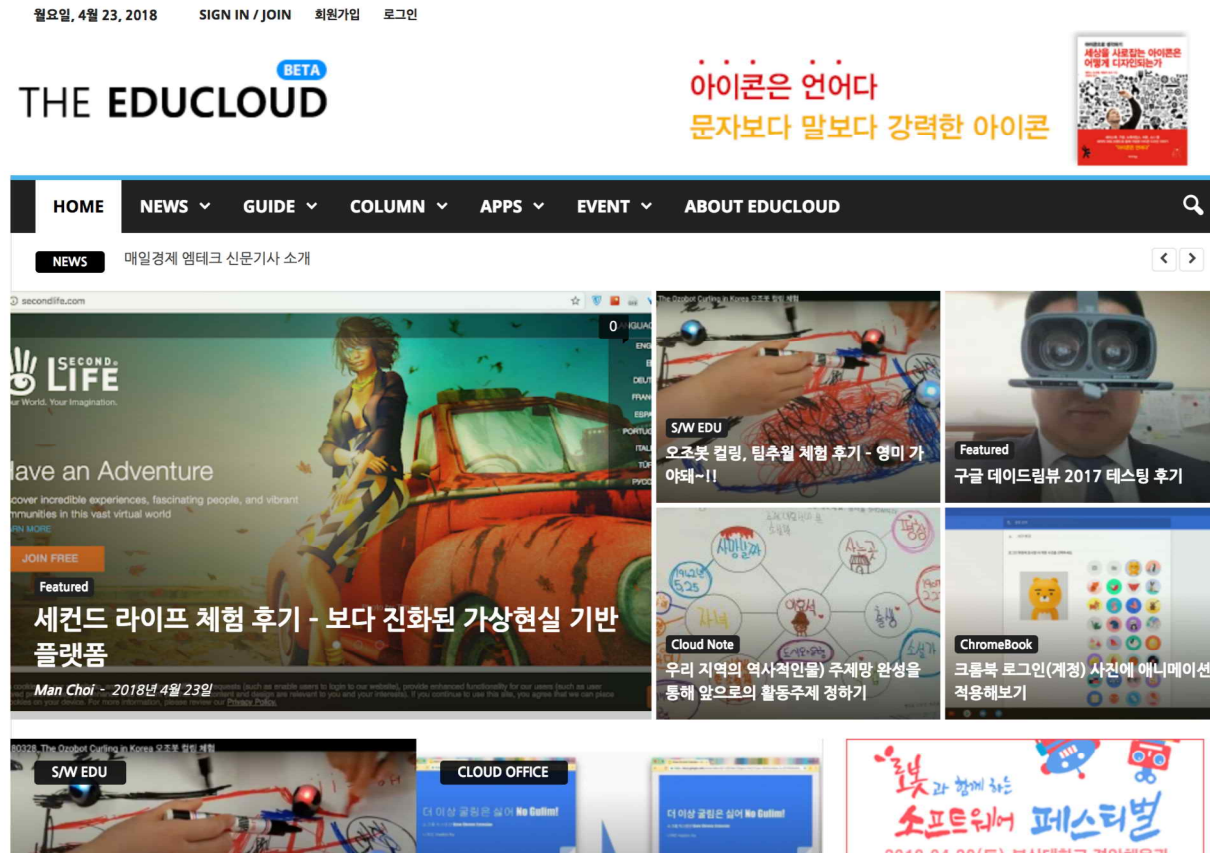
월요일, 4월 23, 2018 SIGN IN / JOIN 회원가입 로그인

THE EDUCLOUD BETA

아이콘은 언어다
문자보다 말보다 강력한 아이콘

세상을 사로잡는 아이콘은 어떻게 디자인되는가

HOME NEWS GUIDE COLUMN APPS EVENT ABOUT EDUCLOUD

NEWS 매일경제 엠테크 신문기사 소개

secondlife.com

SECOND LIFE
Your World. Your Imagination.

Have an Adventure
Discover incredible experiences, fascinating people, and vibrant communities in this vast virtual world
LEARN MORE
JOIN FREE

0

Featured
세컨드 라이프 체험 후기 - 보다 진화된 가상현실 기반 플랫폼
Man Choi - 2018년 4월 23일

The Ozobot Curling in Korea 오조봇 컬링 체험
S/W EDU
오조봇 컬링, 팀추월 체험 후기 - 영미 가야돼~!!

Featured
구글 데이드림뷰 2017 테스팅 후기

Cloud Note
우리 지역의 역사적인물) 주제망 완성을 통해 앞으로의 활동주제 정하기

ChromeBook
크롬북 로그인(계정) 사진에 애니메이션 적용해보기

180328. The Ozobot Curling in Korea 오조봇 컬링 체험
S/W EDU

CLOUD OFFICE
더 이상 굴림은 싫어 No Gulim!
더 이상 굴림은 싫어 No Gulim!

로봇과 함께 하는 소프트웨어 페스티벌
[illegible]